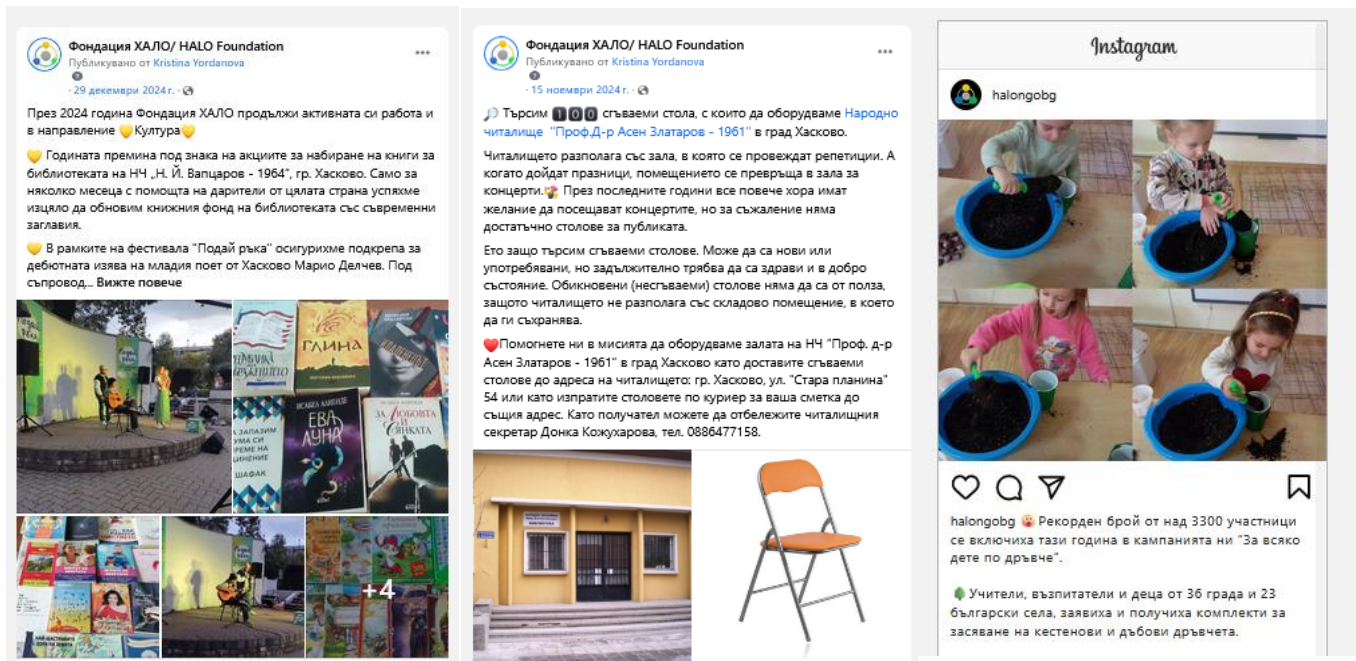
Фондация ХАЛО/ HALO Foundation
Публикувано от Kristina Yordanova
· 29 декември 2024 г. ·

През 2024 година Фондация ХАЛО продължи активната си работа и в направление 💛Култура💛

💛 Годината премина под знака на акциите за набиране на книги за библиотеката на НЧ „Н. Й. Вапцаров - 1964", гр. Хасково. Само за няколко месеца с помощта на дарители от цялата страна успяхме изцяло да обновим книжния фонд на библиотеката със съвременни заглавия.

💛 В рамките на фестивала "Подай ръка" осигурихме подкрепа за дебютната изява на младия поет от Хасково Марио Делчев. Под съпровод... Вижте повече

ГЛИНА

ЕВА ЛУНА

ЗА ЛЮБОВТА И СЯНКАТА

ШАФАК

+4

Фондация ХАЛО/ HALO Foundation
Публикувано от Kristina Yordanova
· 15 ноември 2024 г. ·

🔎 Търсим 100 сгъваеми стола, с които да оборудваме Народно читалище "Проф.Д-р Асен Златаров - 1961" в град Хасково.

Читалището разполага със зала, в която се провеждат репетиции. А когато дойдат празници, помещението се превръща в зала за концерти. През последните години все повече хора имат желание да посещават концертите, но за съжаление няма достатъчно столове за публиката.

Ето защо търсим сгъваеми столове. Може да са нови или употребявани, но задължително трябва да са здрави и в добро състояние. Обикновени (несгъваеми) столове няма да са от полза, защото читалището не разполага със складово помещение, в което да ги съхранява.

❤️Помогнете ни в мисията да оборудваме залата на НЧ "Проф. д-р Асен Златаров - 1961" в град Хасково като доставите сгъваеми столове до адреса на читалището: гр. Хасково, ул. "Стара планина" 54 или като изпратите столовете по куриер за ваша сметка до същия адрес. Като получател можете да отбележите читалищния секретар Донка Кожухарова, тел. 0886477158.

Instagram

halongobg

halongobg Рекорден брой от над 3300 участници се включиха тази година в кампанията ни "За всяко дете по дръвче".

Учители, възпитатели и деца от 36 града и 23 български села, заявиха и получиха комплекти за засяване на кестенови и дъбови дръвчета.